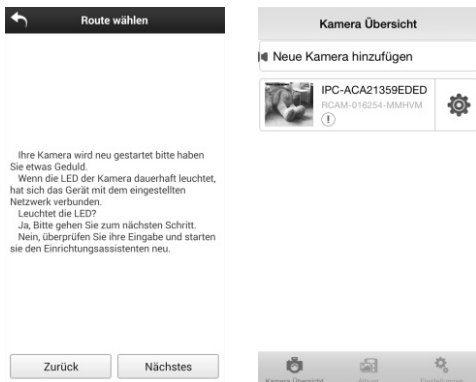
Route wählen

Ihre Kamera wird neu gestartet bitte haben Sie etwas Geduld.
Wenn die LED der Kamera dauerhaft leuchtet, hat sich das Gerät mit dem eingestellten Netzwerk verbunden.
Leuchtet die LED?
Ja, Bitte gehen Sie zum nächsten Schritt.
Nein, überprüfen Sie ihre Eingabe und starten sie den Einrichtungsassistenten neu.

Zurück
Nächstes

Kamera Übersicht

Neue Kamera hinzufügen

IPC-ACA21359EDED
RCAM-016254-MMHVM
!

Kamera Übersicht
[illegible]
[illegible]